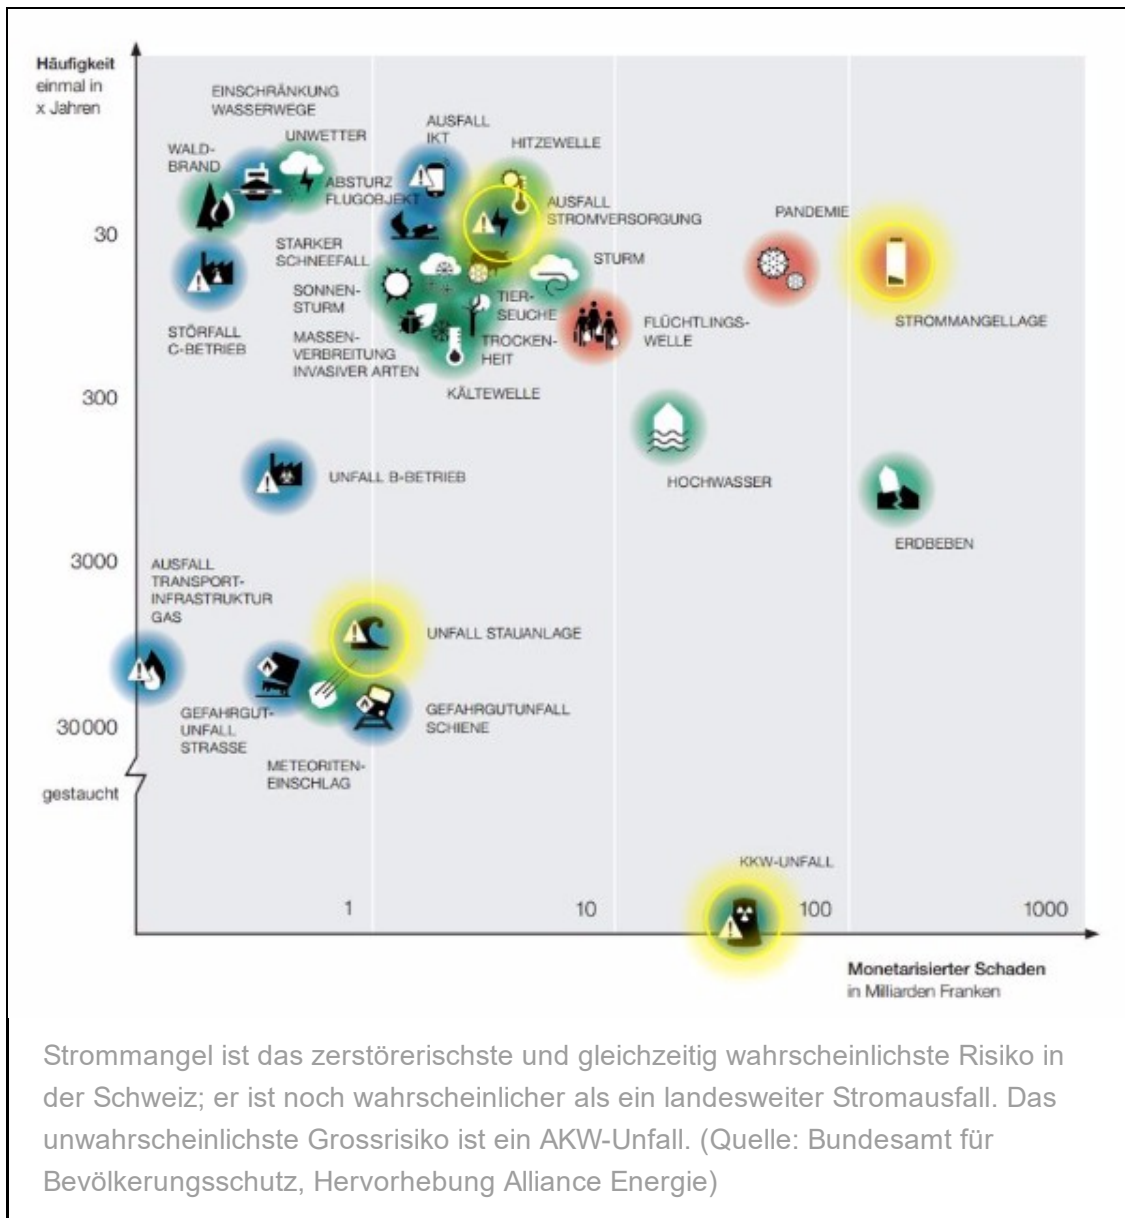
Häufigkeit
einmal in
x Jahren

30
300
3000
30000
gestaucht

EINSCHRÄNKUNG WASSERWEGE
UNWETTER
WALD-BRAND
AUSFALL IKT
HITZEWELLE
ABSTURZ FLUGOBJEKT
AUSFALL STROMVERSORGUNG
PANDEMIE
STARKER SCHNEEFALL
STURM
SONNEN-STURM
TIER-SEUCHE
STÖRFALL C-BETRIEB
MASSEN-VERBREITUNG INVASIVER ARTEN
TROCKEN-HEIT
FLÜCHTLINGS-WELLE
STROMMANGELLAGE
KÄLTEWELLE
HOCHWASSER
UNFALL B-BETRIEB
ERDBEBEN
AUSFALL TRANSPORT-INFRASTRUKTUR GAS
UNFALL STAUANLAGE
GEFAHRGUT-UNFALL STRASSE
GEFAHRGUTUNFALL SCHIENE
METEORITEN-EINSCHLAG
KKW-UNFALL

1
10
100
1000

Monetarisierter Schaden
in Milliarden Franken

Strommangel ist das zerstörerischste und gleichzeitig wahrscheinlichste Risiko in der Schweiz; er ist noch wahrscheinlicher als ein landesweiter Stromausfall. Das unwahrscheinlichste Grossrisiko ist ein AKW-Unfall. (Quelle: Bundesamt für Bevölkerungsschutz, Hervorhebung Alliance Energie)